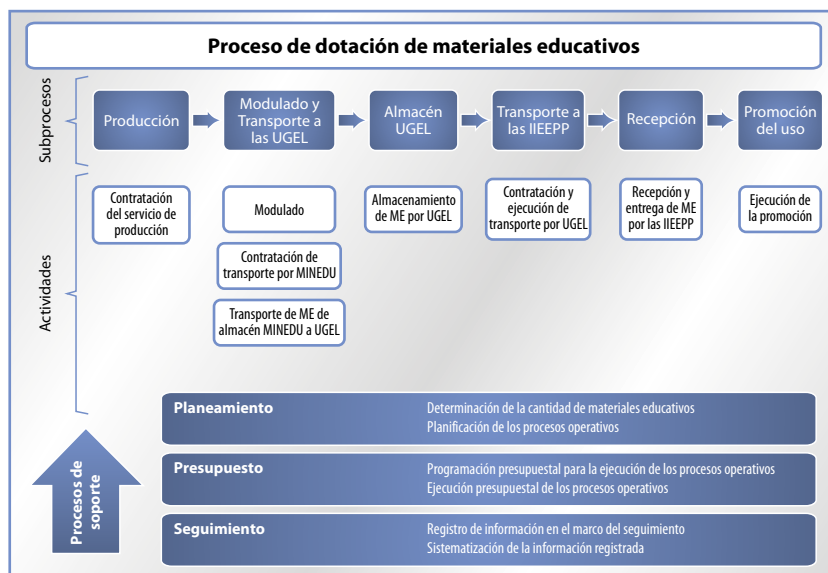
Proceso de dotación de materiales educativos

Subprocesos

Producción

Modulado y Transporte a las UGEL

Almacén UGEL

Transporte a las IIEEPP

Recepción

Promoción del uso

Actividades

Contratación del servicio de producción

Modulado

Contratación de transporte por MINEDU

Transporte de ME de almacén MINEDU a UGEL

Almacenamiento de ME por UGEL

Contratación y ejecución de transporte por UGEL

Recepción y entrega de ME por las IIEEPP

Ejecución de la promoción

Procesos de soporte

Planeamiento
Determinación de la cantidad de materiales educativos
Planificación de los procesos operativos

Presupuesto
Programación presupuestal para la ejecución de los procesos operativos
Ejecución presupuestal de los procesos operativos

Seguimiento
Registro de información en el marco del seguimiento
Sistematización de la información registrada